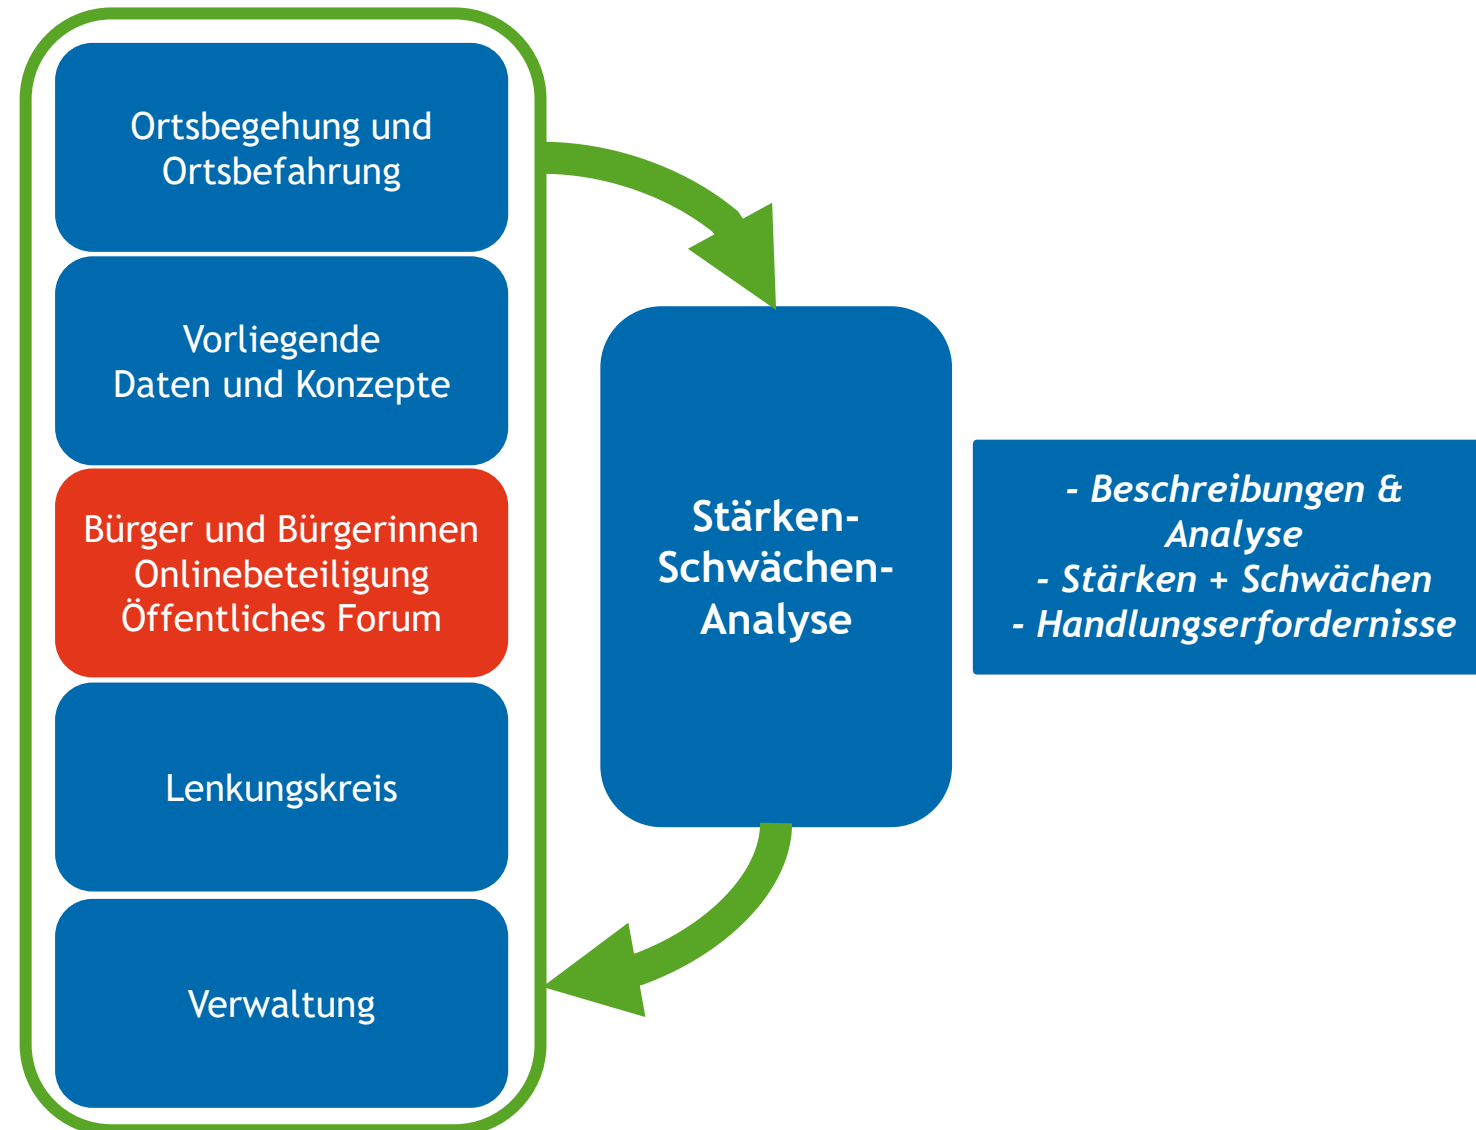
Ortsbegehung und Ortsbefahrung

Vorliegende Daten und Konzepte

Bürger und Bürgerinnen
Onlinebeteiligung
Öffentliches Forum

Lenkungskreis

Verwaltung

Stärken-Schwächen-Analyse

- Beschreibungen & Analyse
- Stärken + Schwächen
- Handlungserfordernisse